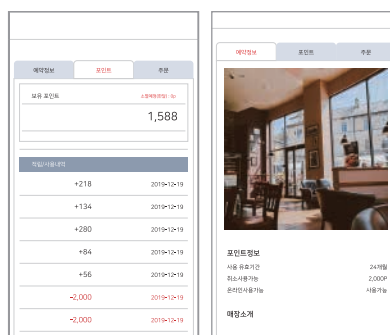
예약정보 포인트 주문

보유 포인트 소멸예정포인트 : 0p

1,588

적립/사용내역

| | |
|---|---|
| +218 | 2019-12-19 |
| +134 | 2019-12-19 |
| +280 | 2019-12-19 |
| +84 | 2019-12-19 |
| +56 | 2019-12-19 |
| -2,000 | 2019-12-19 |
| -2,000 | 2019-12-19 |

예약정보 포인트 주문

포인트정보

| | |
|---|---|
| 사용 유효기간 | 24개월 |
| 최소사용가능 | 2,000P |
| 온라인사용가능 | 사용가능 |

매장소개